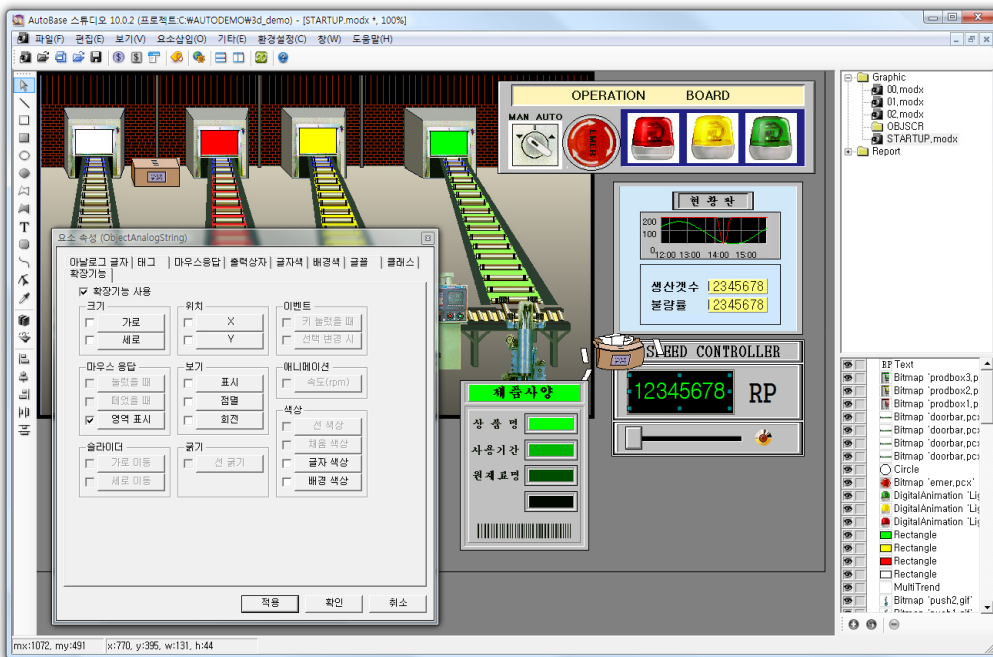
AutoBase 스튜디오 10.0.2 (프로젝트:C:₩AUTODEMO₩3d_demo) - [STARTUP.modx *, 100%]

파일(F) 편집(E) 보기(V) 요소삽입(I) 기타(E) 환경설정(C) 창(W) 도움말(H)

OPERATION BOARD

MAN AUTO

EMER

현 황 판

200
100
0
12:00 13:00 14:00 15:00

생산갯수 12345678
불량률 12345678

SPEED CONTROLLER

12345678 RP

제품사양

상 품 명
사용기간
원재료명

요소 속성 (ObjectAnalogString)

아날로그 글자 | 태그 | 마우스응답 | 출력상자 | 글자색 | 배경색 | 글꼴 | 클래스 | 확장기능

☑ 확장기능 사용

크기
가로
세로

위치
X
Y

이벤트
키 눌렀을 때
선택 변경 시

마우스 응답
눌렀을 때
떼었을 때
☑ 영역 표시

보기
표시
점멸
회전

애니메이션
속도(rpm)

색상
선 색상
채움 색상
글자 색상
배경 색상

슬라이더
가로 이동
세로 이동

굵기
선 굵기

적용 확인 취소

Graphic
00.modx
01.modx
02.modx
OBJSCR
STARTUP.modx
Report

Text
Bitmap `prodbox3.p
Bitmap `prodbox2.p
Bitmap `prodbox1.p
Bitmap `doorbar.pc
Bitmap `doorbar.pc
Bitmap `doorbar.pc
Bitmap `doorbar.pc
Circle
Bitmap `emer.pcx'
DigitalAnimation `Lig
DigitalAnimation `Lig
DigitalAnimation `Lig
Rectangle
Rectangle
Rectangle
Rectangle
MultiTrend
Bitmap `push2.gif'

mx:1072, my:491 x:770, y:395, w:131, h:44